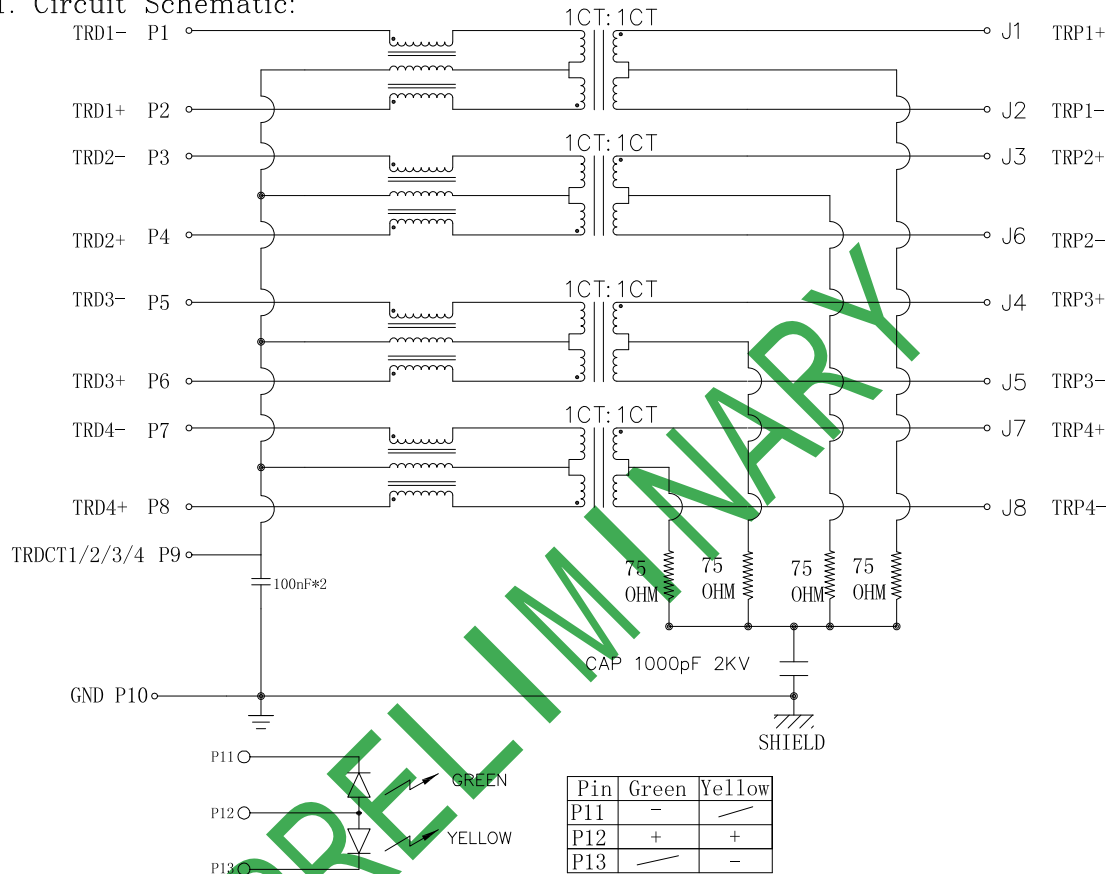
1. Circuit Schematic:

TRD1- P1
TRD1+ P2
TRD2- P3
TRD2+ P4
TRD3- P5
TRD3+ P6
TRD4- P7
TRD4+ P8
TRDCT1/2/3/4 P9
GND P10

1CT:1CT
1CT:1CT
1CT:1CT
1CT:1CT

J1 TRP1+
J2 TRP1-
J3 TRP2+
J6 TRP2-
J4 TRP3+
J5 TRP3-
J7 TRP4+
J8 TRP4-

100nF*2
75 OHM
75 OHM
75 OHM
75 OHM
CAP 1000pF 2KV
SHIELD

PRELIMINARY

P11
P12
P13
GREEN
YELLOW

| Pin | Green | Yellow |
|---|---|---|
| P11 | − | ⁄ |
| P12 | + | + |
| P13 | ⁄ | − |